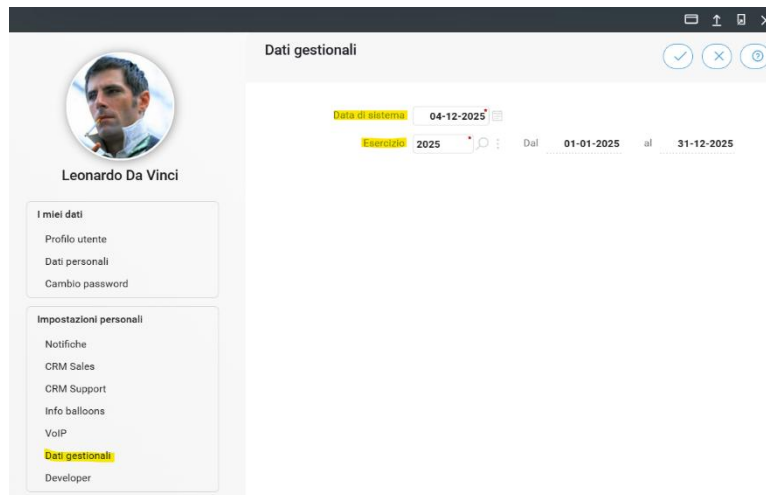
Leonardo Da Vinci

I miei dati
Profilo utente
Dati personali
Cambio password

Impostazioni personali
Notifiche
CRM Sales
CRM Support
Info balloons
VoIP
Dati gestionali
Developer

Dati gestionali

Data di sistema 04-12-2025
Esercizio 2025 Dal 01-01-2025 al 31-12-2025